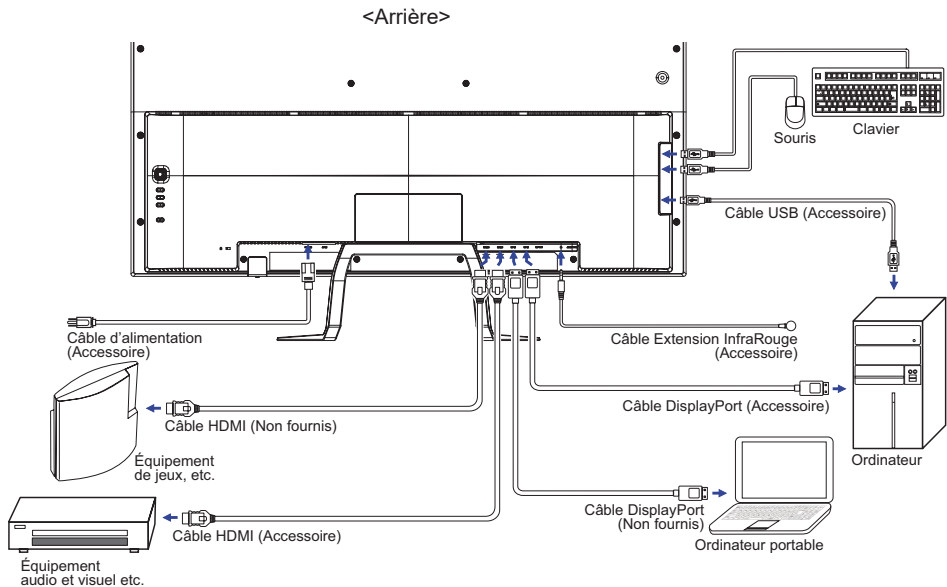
<Arrière>

Clavier

Souris

Câble USB (Accessoire)

Câble d'alimentation (Accessoire)

Câble Extension InfraRouge (Accessoire)

Câble DisplayPort (Accessoire)

Câble HDMI (Non fournis)

Équipement de jeux, etc.

Ordinateur

Câble DisplayPort (Non fournis)

Câble HDMI (Accessoire)

Ordinateur portable

Équipement audio et visuel etc.